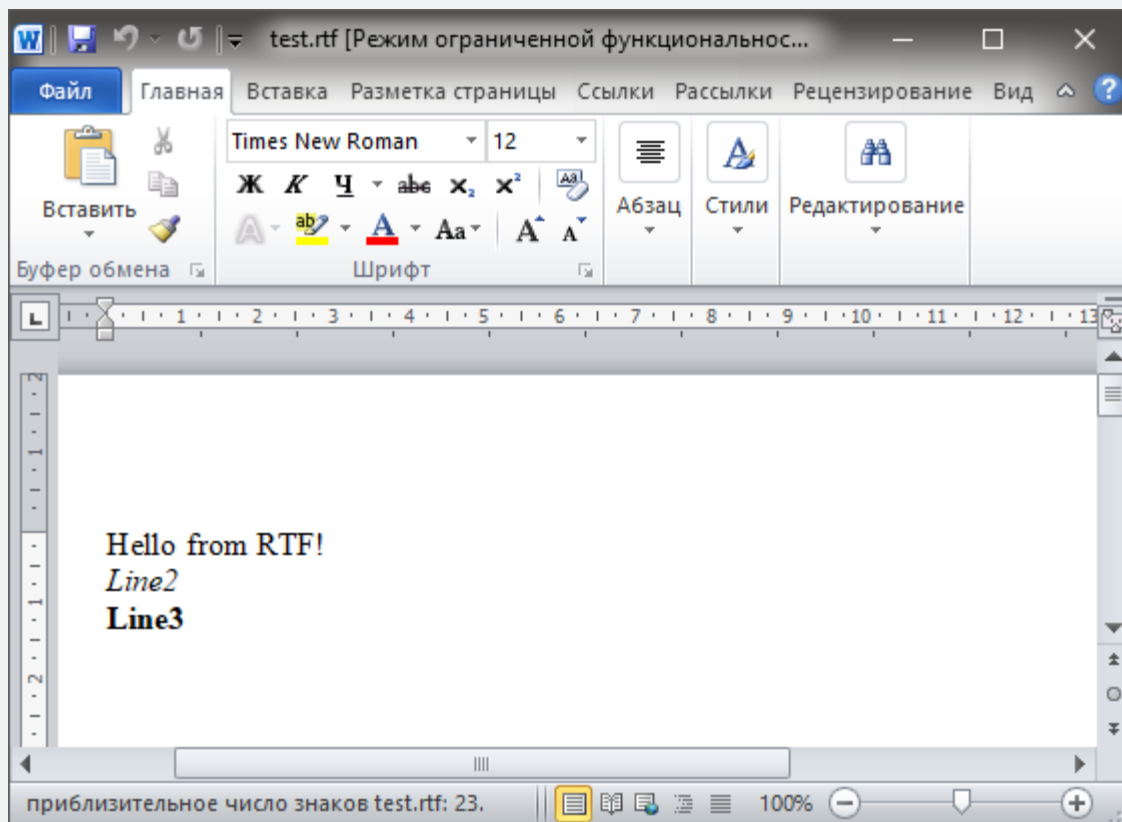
test.rtf [Режим ограниченной функциональнос...

Файл Главная Вставка Разметка страницы Ссылки Рассылки Рецензирование Вид

Times New Roman 12

Ж К Ч abc $x_2$ $x^2$

Аа

Вставить

Абзац Стили Редактирование

Буфер обмена Шрифт

1 2 3 4 5 6 7 8 9 10 11 12 13

Hello from RTF!
*Line2*
**Line3**

приблизительное число знаков test.rtf: 23. 100%